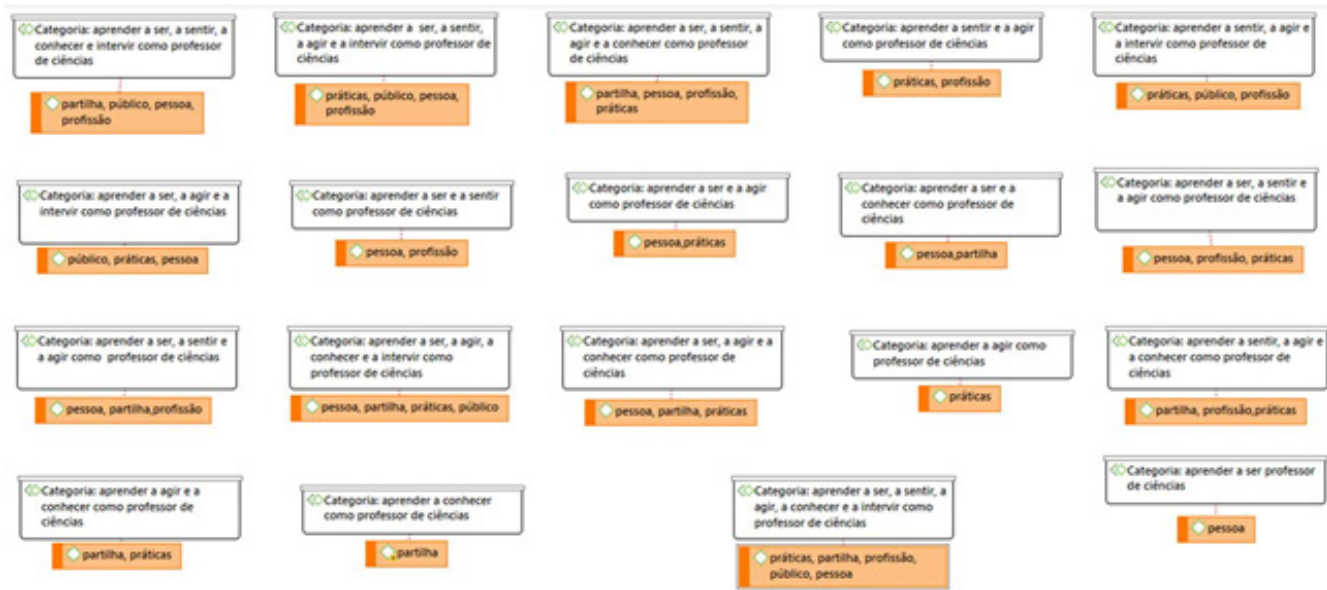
Categoria: aprender a ser, a sentir, a conhecer e intervir como professor de ciências

partilha, público, pessoa, profissão

Categoria: aprender a ser, a sentir, a agir e a intervir como professor de ciências

práticas, público, pessoa, profissão

Categoria: aprender a ser, a sentir, a agir e a conhecer como professor de ciências

partilha, pessoa, profissão, práticas

Categoria: aprender a sentir e a agir como professor de ciências

práticas, profissão

Categoria: aprender a sentir, a agir e a intervir como professor de ciências

práticas, público, profissão

Categoria: aprender a ser, a agir e a intervir como professor de ciências

público, práticas, pessoa

Categoria: aprender a ser e a sentir como professor de ciências

pessoa, profissão

Categoria: aprender a ser e a agir como professor de ciências

pessoa,práticas

Categoria: aprender a ser e a conhecer como professor de ciências

pessoa,partilha

Categoria: aprender a ser, a sentir e a agir como professor de ciências

pessoa, profissão, práticas

Categoria: aprender a ser, a sentir e a agir como professor de ciências

pessoa, partilha,profissão

Categoria: aprender a ser, a agir, a conhecer e a intervir como professor de ciências

pessoa, partilha, práticas, público

Categoria: aprender a ser, a agir e a conhecer como professor de ciências

pessoa, partilha, práticas

Categoria: aprender a agir como professor de ciências

práticas

Categoria: aprender a sentir, a agir e a conhecer como professor de ciências

partilha, profissão,práticas

Categoria: aprender a agir e a conhecer como professor de ciências

partilha, práticas

Categoria: aprender a conhecer como professor de ciências

partilha

Categoria: aprender a ser, a sentir, a agir, a conhecer e a intervir como professor de ciências

práticas, partilha, profissão, público, pessoa

Categoria: aprender a ser professor de ciências

pessoa